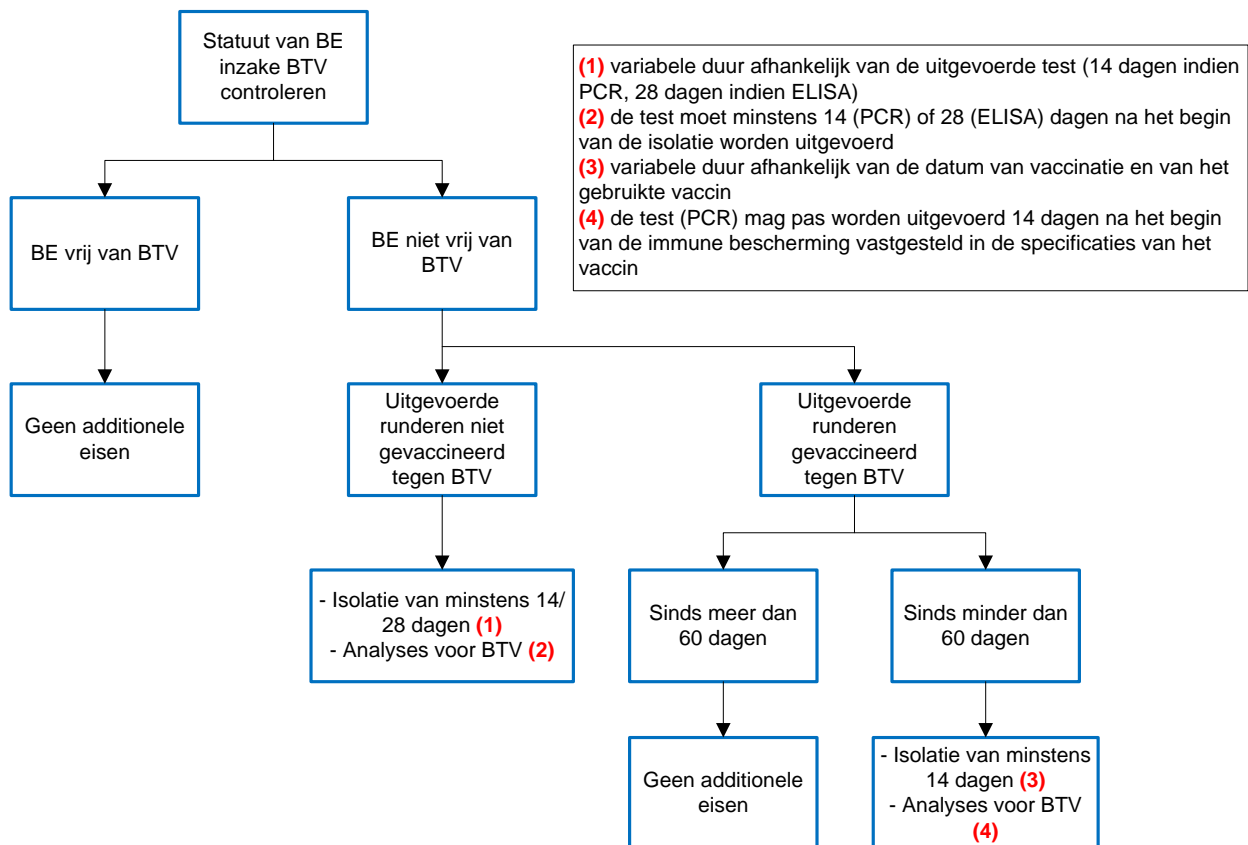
Statuut van BE inzake BTV controleren

(1) variabele duur afhankelijk van de uitgevoerde test (14 dagen indien PCR, 28 dagen indien ELISA)
(2) de test moet minstens 14 (PCR) of 28 (ELISA) dagen na het begin van de isolatie worden uitgevoerd
(3) variabele duur afhankelijk van de datum van vaccinatie en van het gebruikte vaccin
(4) de test (PCR) mag pas worden uitgevoerd 14 dagen na het begin van de immune bescherming vastgesteld in de specificaties van het vaccin

BE vrij van BTV

BE niet vrij van BTV

Geen additionele eisen

Uitgevoerde runderen niet gevaccineerd tegen BTV

Uitgevoerde runderen gevaccineerd tegen BTV

- Isolatie van minstens 14/ 28 dagen (1)
- Analyses voor BTV (2)

Sinds meer dan 60 dagen

Sinds minder dan 60 dagen

Geen additionele eisen

- Isolatie van minstens 14 dagen (3)
- Analyses voor BTV (4)